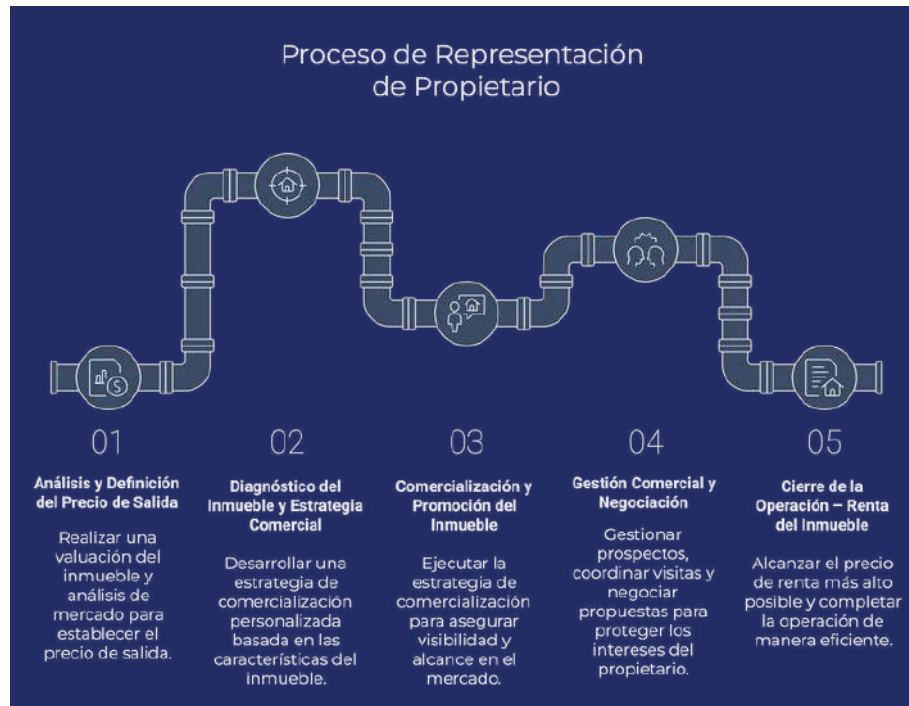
Proceso de Representación de Propietario

01

Análisis y Definición del Precio de Salida

Realizar una valuación del inmueble y análisis de mercado para establecer el precio de salida.

02

Diagnóstico del Inmueble y Estrategia Comercial

Desarrollar una estrategia de comercialización personalizada basada en las características del inmueble.

03

Comercialización y Promoción del Inmueble

Ejecutar la estrategia de comercialización para asegurar visibilidad y alcance en el mercado.

04

Gestión Comercial y Negociación

Gestionar prospectos, coordinar visitas y negociar propuestas para proteger los intereses del propietario.

05

Cierre de la Operación – Renta del Inmueble

Alcanzar el precio de renta más alto posible y completar la operación de manera eficiente.